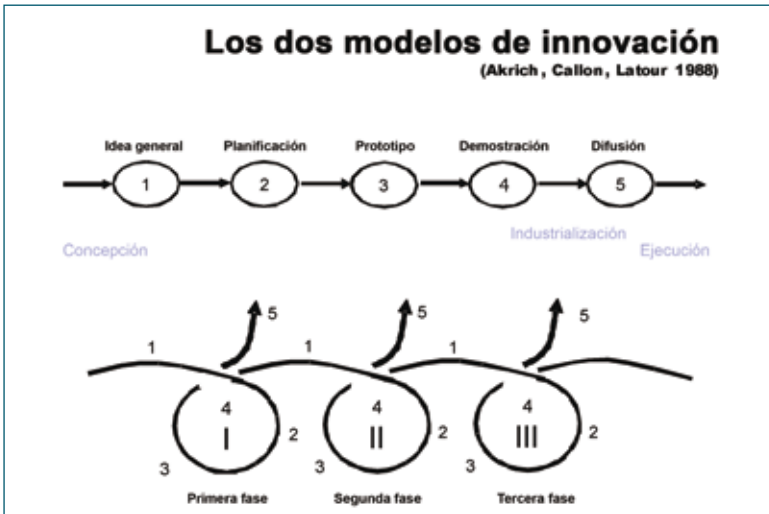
Los dos modelos de innovación
(Akrich, Callon, Latour 1988)

Idea general
1
Planificación
2
Prototipo
3
Demostración
4
Difusión
5

Concepción
Industrialización
Ejecución

5
1
4
I
2
3
Primera fase

5
1
4
II
2
3
Segunda fase

5
1
4
III
2
3
Tercera fase